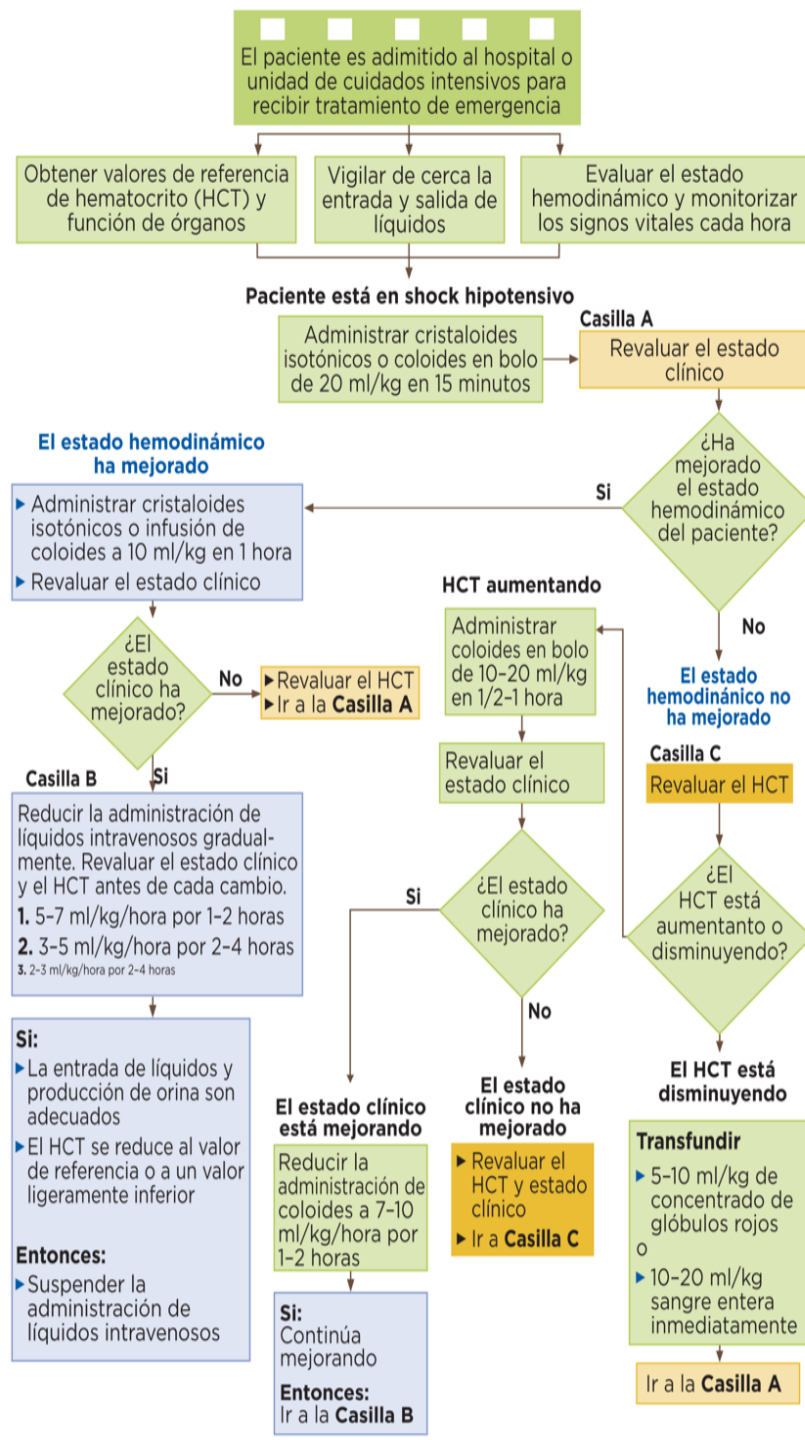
El paciente es admitido al hospital o unidad de cuidados intensivos para recibir tratamiento de emergencia

Obtener valores de referencia de hematocrito (HCT) y función de órganos

Vigilar de cerca la entrada y salida de líquidos

Evaluar el estado hemodinámico y monitorizar los signos vitales cada hora

Paciente está en shock hipotensivo

Administrar cristaloides isotónicos o coloides en bolo de 20 ml/kg en 15 minutos

Casilla A

Revaluar el estado clínico

¿Ha mejorado el estado hemodinámico del paciente?

Si

No

El estado hemodinámico ha mejorado

▸ Administrar cristaloides isotónicos o infusión de coloides a 10 ml/kg en 1 hora
▸ Revaluar el estado clínico

¿El estado clínico ha mejorado?

No

▸ Revaluar el HCT
▸ Ir a la **Casilla A**

Casilla B

Si

Reducir la administración de líquidos intravenosos gradualmente. Revaluar el estado clínico y el HCT antes de cada cambio.
**1.** 5–7 ml/kg/hora por 1–2 horas
**2.** 3–5 ml/kg/hora por 2–4 horas
**3.** 2–3 ml/kg/hora por 2–4 horas

**Si:**
▸ La entrada de líquidos y producción de orina son adecuados
▸ El HCT se reduce al valor de referencia o a un valor ligeramente inferior

**Entonces:**
▸ Suspender la administración de líquidos intravenosos

HCT aumentando

Administrar coloides en bolo de 10–20 ml/kg en 1/2–1 hora

Revaluar el estado clínico

¿El estado clínico ha mejorado?

Si

No

El estado clínico está mejorando

Reducir la administración de coloides a 7–10 ml/kg/hora por 1–2 horas

**Si:**
Continúa mejorando
**Entonces:**
Ir a la **Casilla B**

El estado clínico no ha mejorado

▸ Revaluar el HCT y estado clínico
▸ Ir a **Casilla C**

El estado hemodinámico no ha mejorado

Casilla C

Revaluar el HCT

¿El HCT está aumentanto o disminuyendo?

El HCT está disminuyendo

**Transfundir**
▸ 5–10 ml/kg de concentrado de glóbulos rojos
o
▸ 10–20 ml/kg sangre entera inmediatamente

Ir a la **Casilla A**